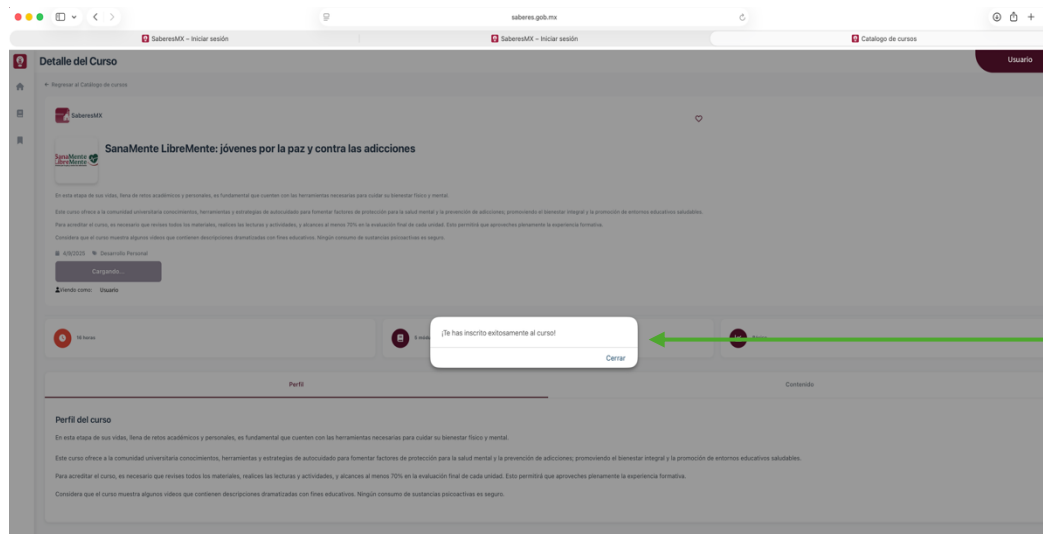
saberes.gob.mx

SaberesMX – Iniciar sesión
SaberesMX – Iniciar sesión
Catalogo de cursos

Detalle del Curso
Usuario

← Regresar al Catálogo de cursos

SaberesMX

SanaMente LibreMente: jóvenes por la paz y contra las adicciones

SanaMente LibreMente

En esta etapa de sus vidas, llena de retos académicos y personales, es fundamental que cuenten con las herramientas necesarias para cuidar su bienestar físico y mental.

Este curso ofrece a la comunidad universitaria conocimientos, herramientas y estrategias de autocuidado para fomentar factores de protección para la salud mental y la prevención de adicciones; promoviendo el bienestar integral y la promoción de entornos educativos saludables.

Para acreditar el curso, es necesario que revises todos los materiales, realices las lecturas y actividades, y alcances al menos 70% en la evaluación final de cada unidad. Esto permitirá que aproveches plenamente la experiencia formativa.

Considera que el curso muestra algunos videos que contienen descripciones dramatizadas con fines educativos. Ningún consumo de sustancias psicoactivas es seguro.

4/8/2025 Desarrollo Personal

Cargando...

Viendo como: Usuario

16 horas
5 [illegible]
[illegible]

¡Te has inscrito exitosamente al curso!
Cerrar

Perfil
Contenido

Perfil del curso

En esta etapa de sus vidas, llena de retos académicos y personales, es fundamental que cuenten con las herramientas necesarias para cuidar su bienestar físico y mental.

Este curso ofrece a la comunidad universitaria conocimientos, herramientas y estrategias de autocuidado para fomentar factores de protección para la salud mental y la prevención de adicciones; promoviendo el bienestar integral y la promoción de entornos educativos saludables.

Para acreditar el curso, es necesario que revises todos los materiales, realices las lecturas y actividades, y alcances al menos 70% en la evaluación final de cada unidad. Esto permitirá que aproveches plenamente la experiencia formativa.

Considera que el curso muestra algunos videos que contienen descripciones dramatizadas con fines educativos. Ningún consumo de sustancias psicoactivas es seguro.